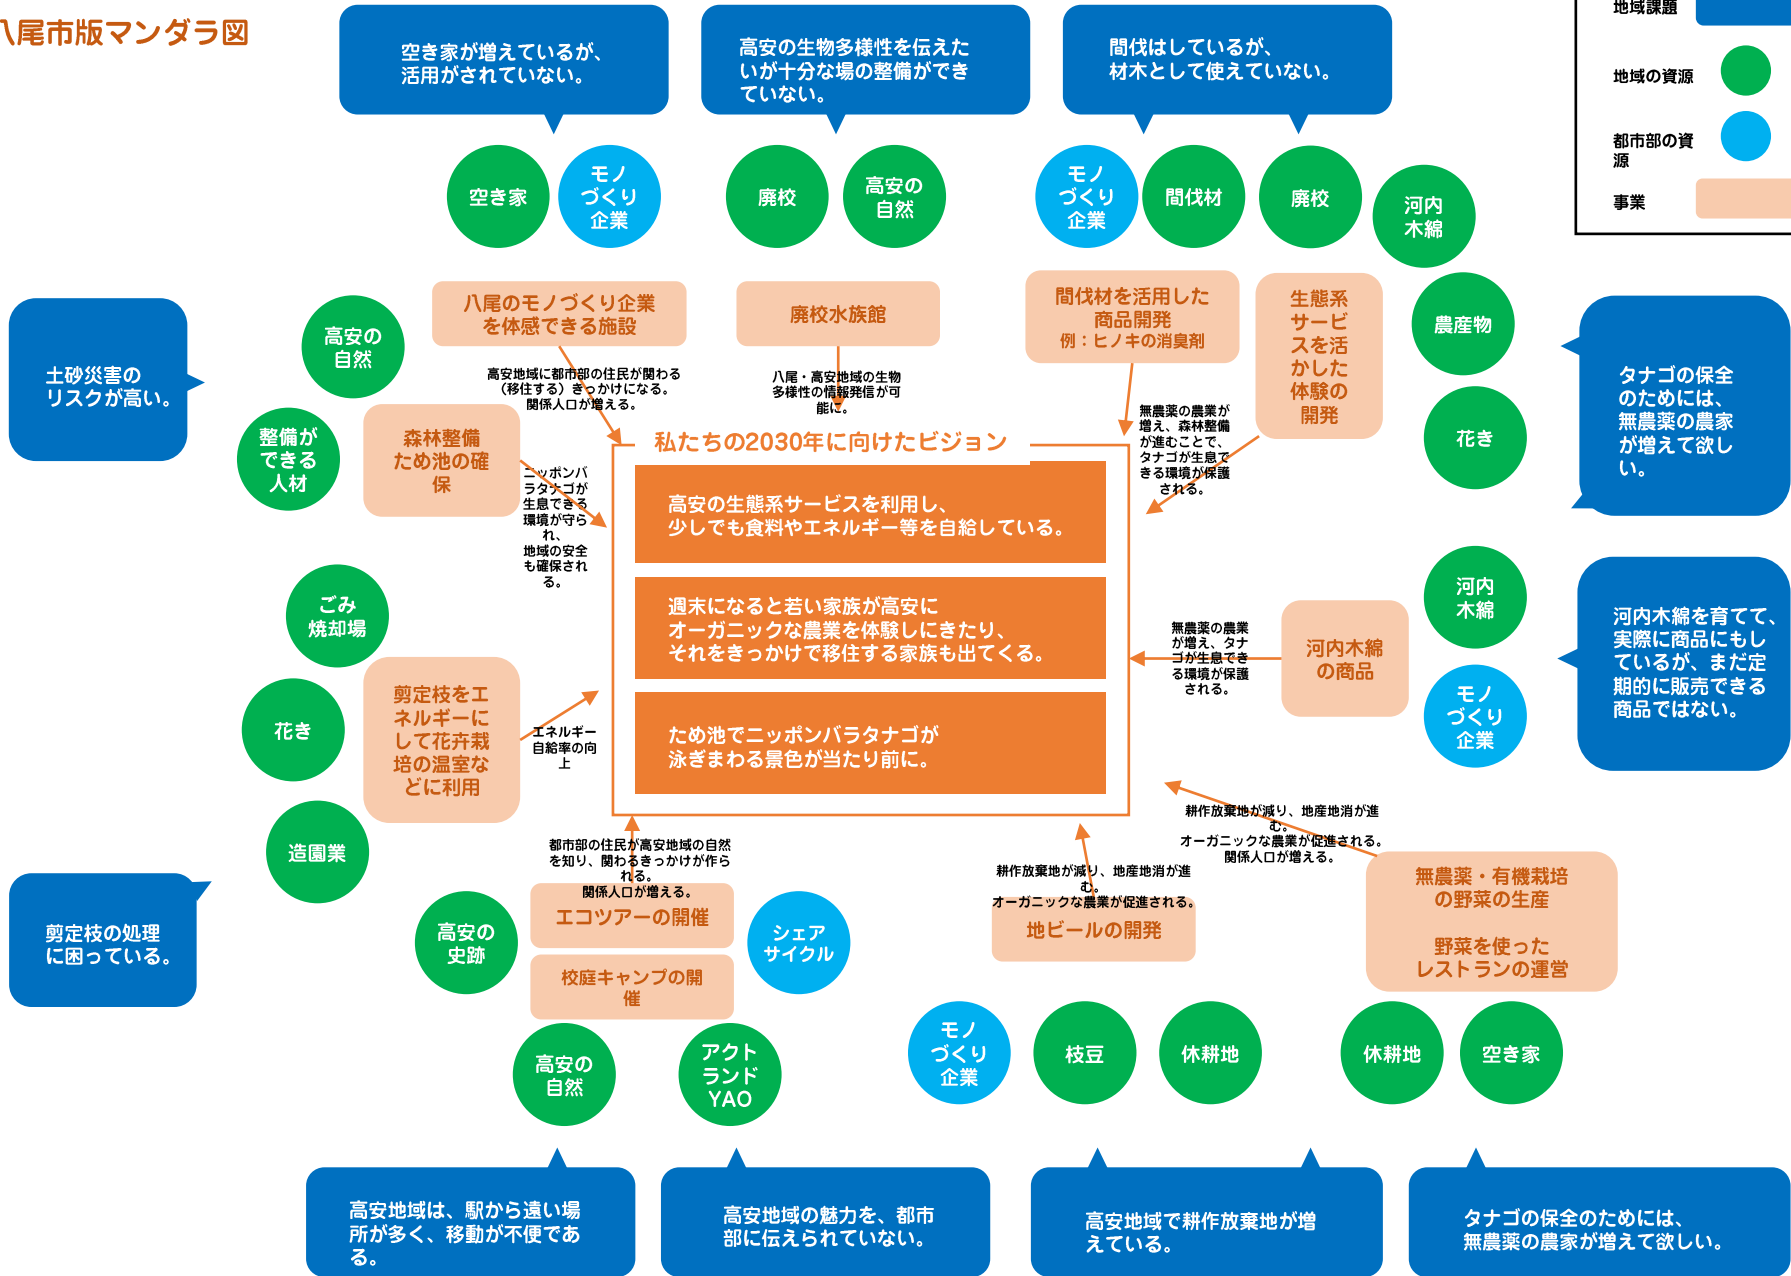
\尾市版マンダラ図

地域課題
地域の資源
都市部の資源
事業

空き家が増えているが、活用がされていない。

高安の生物多様性を伝えたいが十分な場の整備ができていない。

間伐はしているが、材木として使えていない。

空き家
モノづくり企業
廃校
高安の自然
モノづくり企業
間伐材
廃校
河内木綿

土砂災害のリスクが高い。

高安の自然
整備ができる人材

八尾のモノづくり企業を体感できる施設

廃校水族館

間伐材を活用した商品開発
例：ヒノキの消臭剤

生態系サービスを活かした体験の開発

農産物
花き

タナゴの保全のためには、無農薬の農家が増えて欲しい。

高安地域に都市部の住民が関わる（移住する）きっかけになる。関係人口が増える。

八尾・高安地域の生物多様性の情報発信が可能に。

無農薬の農業が増え、森林整備が進むことで、タナゴが生息できる環境が保護される。

森林整備
ため池の確保

ニッポンバラタナゴが生息できる環境が守られ、地域の安全も確保される。

私たちの2030年に向けたビジョン

高安の生態系サービスを利用し、少しでも食料やエネルギー等を自給している。

週末になると若い家族が高安にオーガニックな農業を体験しにきたり、それをきっかけで移住する家族も出てくる。

ため池でニッポンバラタナゴが泳ぎまわる景色が当たり前に。

ごみ焼却場
花き
造園業

剪定枝をエネルギーにして花卉栽培の温室などに利用

エネルギー自給率の向上

河内木綿
モノづくり企業

河内木綿を育てて、実際に商品にもしているが、まだ定期的に販売できる商品ではない。

無農薬の農業が増え、タナゴが生息できる環境が保護される。

河内木綿の商品

耕作放棄地が減り、地産地消が進む。
オーガニックな農業が促進される。
関係人口が増える。

剪定枝の処理に困っている。

都市部の住民が高安地域の自然を知り、関わるきっかけが作られる。
関係人口が増える。

エコツアーの開催
校庭キャンプの開催

高安の史跡
シェアサイクル

耕作放棄地が減り、地産地消が進む。
オーガニックな農業が促進される。

地ビールの開発

無農薬・有機栽培の野菜の生産
野菜を使ったレストランの運営

高安の自然
アクトランドYAO
モノづくり企業
枝豆
休耕地
休耕地
空き家

高安地域は、駅から遠い場所が多く、移動が不便である。

高安地域の魅力を、都市部に伝えられていない。

高安地域で耕作放棄地が増えている。

タナゴの保全のためには、無農薬の農家が増えて欲しい。